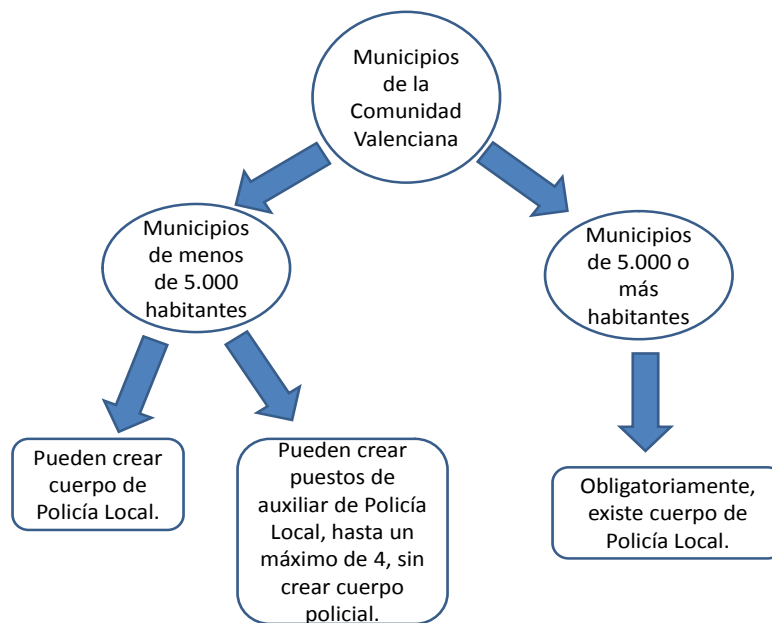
Municipios de la Comunidad Valenciana

Municipios de menos de 5.000 habitantes

Municipios de 5.000 o más habitantes

Pueden crear cuerpo de Policía Local.

Pueden crear puestos de auxiliar de Policía Local, hasta un máximo de 4, sin crear cuerpo policial.

Obligatoriamente, existe cuerpo de Policía Local.